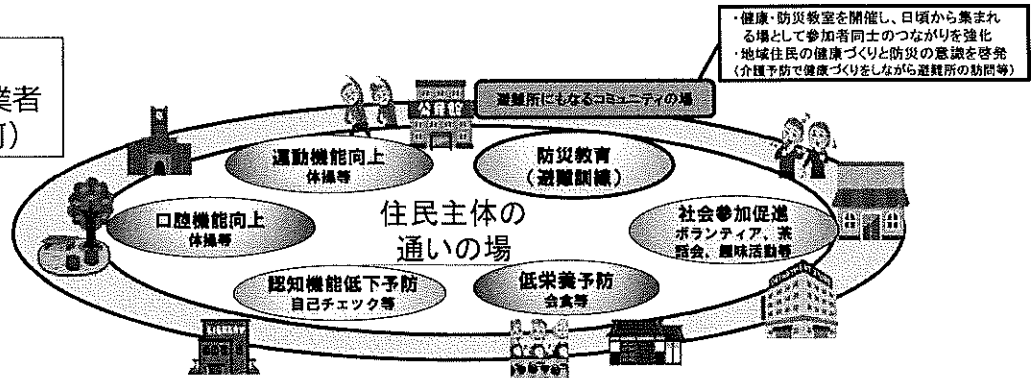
業者
町)

・健康・防災教室を開催し、日頃から集まれる場として参加者同士のつながりを強化
・地域住民の健康づくりと防災の意識を啓発
(介護予防で健康づくりをしながら避難所の訪問等)

公民館

避難所にもなるコミュニティの場

運動機能向上
体操等

防災教育
(避難訓練)

口腔機能向上
体操等

住民主体の
通いの場

社会参加促進
ボランティア、茶話会、趣味活動等

認知機能低下予防
自己チェック等

低栄養予防
会食等